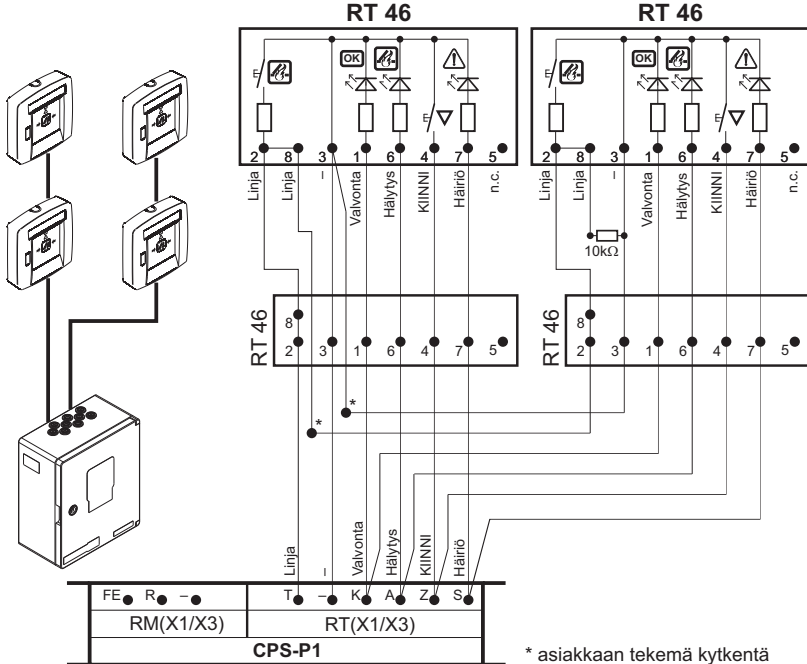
RT 46

OK

2 8 3 1 6 4 7 5

Linja Linja – Valvonta Hälytys KIINNI Häiriö n.c.

RT 46

OK

2 8 3 1 6 4 7 5

Linja Linja – Valvonta Hälytys KIINNI Häiriö n.c.

10kΩ

RT 46

8
2 3 1 6 4 7 5

RT 46

8
2 3 1 6 4 7 5

*

*

Linja – Valvonta Hälytys KIINNI Häiriö

FE R –

T – K A Z S

RM(X1/X3)

RT(X1/X3)

CPS-P1

* asiakkaan tekemä kytkentä